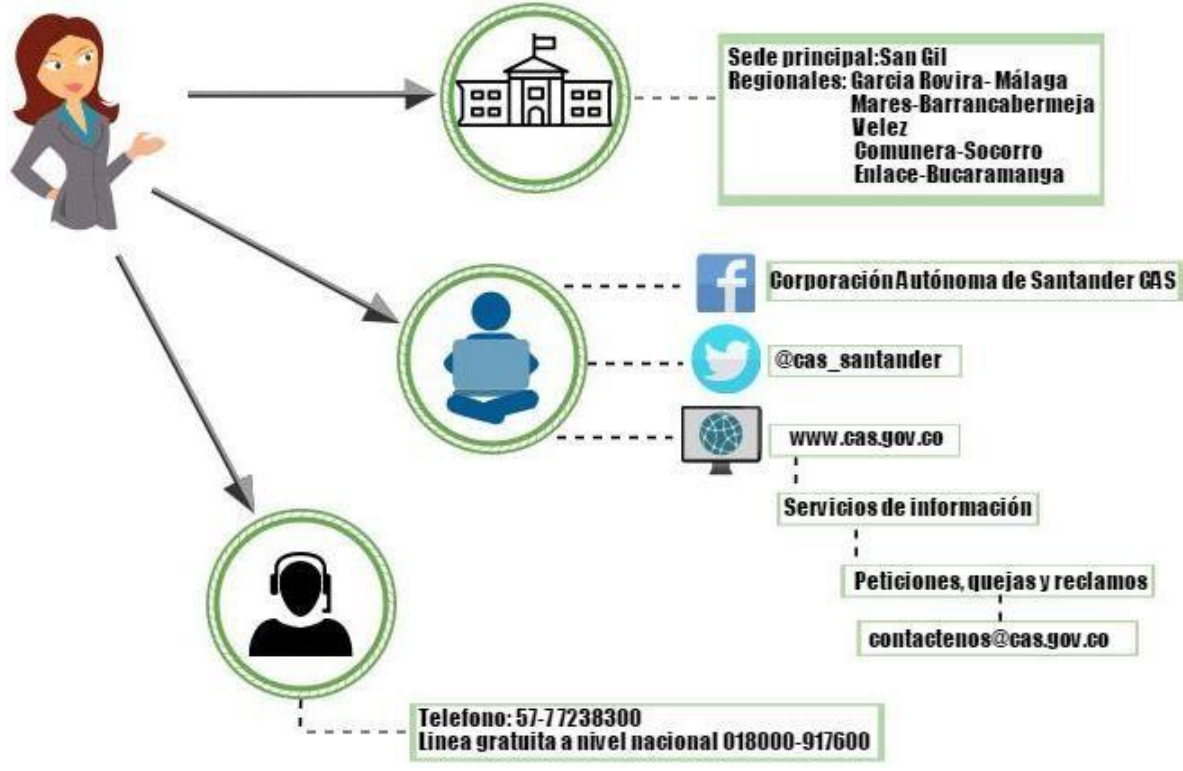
Sede principal:San Gil
Regionales: Garcia Rovira- Málaga
Mares-Barrancabermeja
Velez
Comunera-Socorro
Enlace-Bucaramanga

Corporación Autónoma de Santander CAS

@cas_santander

www.cas.gov.co

Servicios de información

Peticiones, quejas y reclamos

contactenos@cas.gov.co

Telefono: 57-77238300
Linea gratuita a nivel nacional 018000-917600